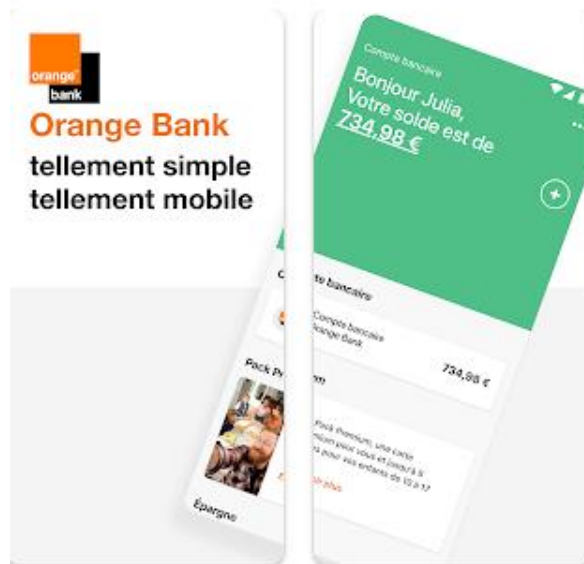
orange
bank

Orange Bank
tellement simple
tellement mobile

Compte bancaire
Bonjour Julia,
Votre solde est de
734,98 €

Compte bancaire

Compte bancaire
Orange Bank

734,98 €

Pack P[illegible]

Pack Premium, une carte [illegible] pour vous et jusqu'à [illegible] pour vos enfants de 10 à 17 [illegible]

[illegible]

Épargne